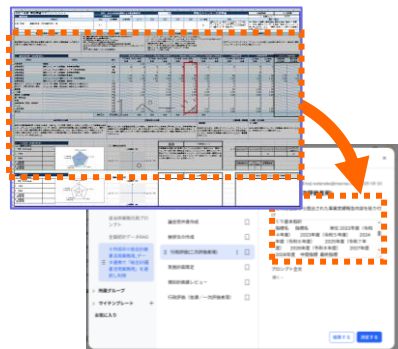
経営革新計画プロンプト
全国的データRAG
外部グループ
ライティングループ
お気に入り
議事録作成
業務改善作成
分析評価(三分野事業)
業務レビュー
補助計画レビュー
GB評価(改善・一次評価事業)
ご提案
閉じる
決定する
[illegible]